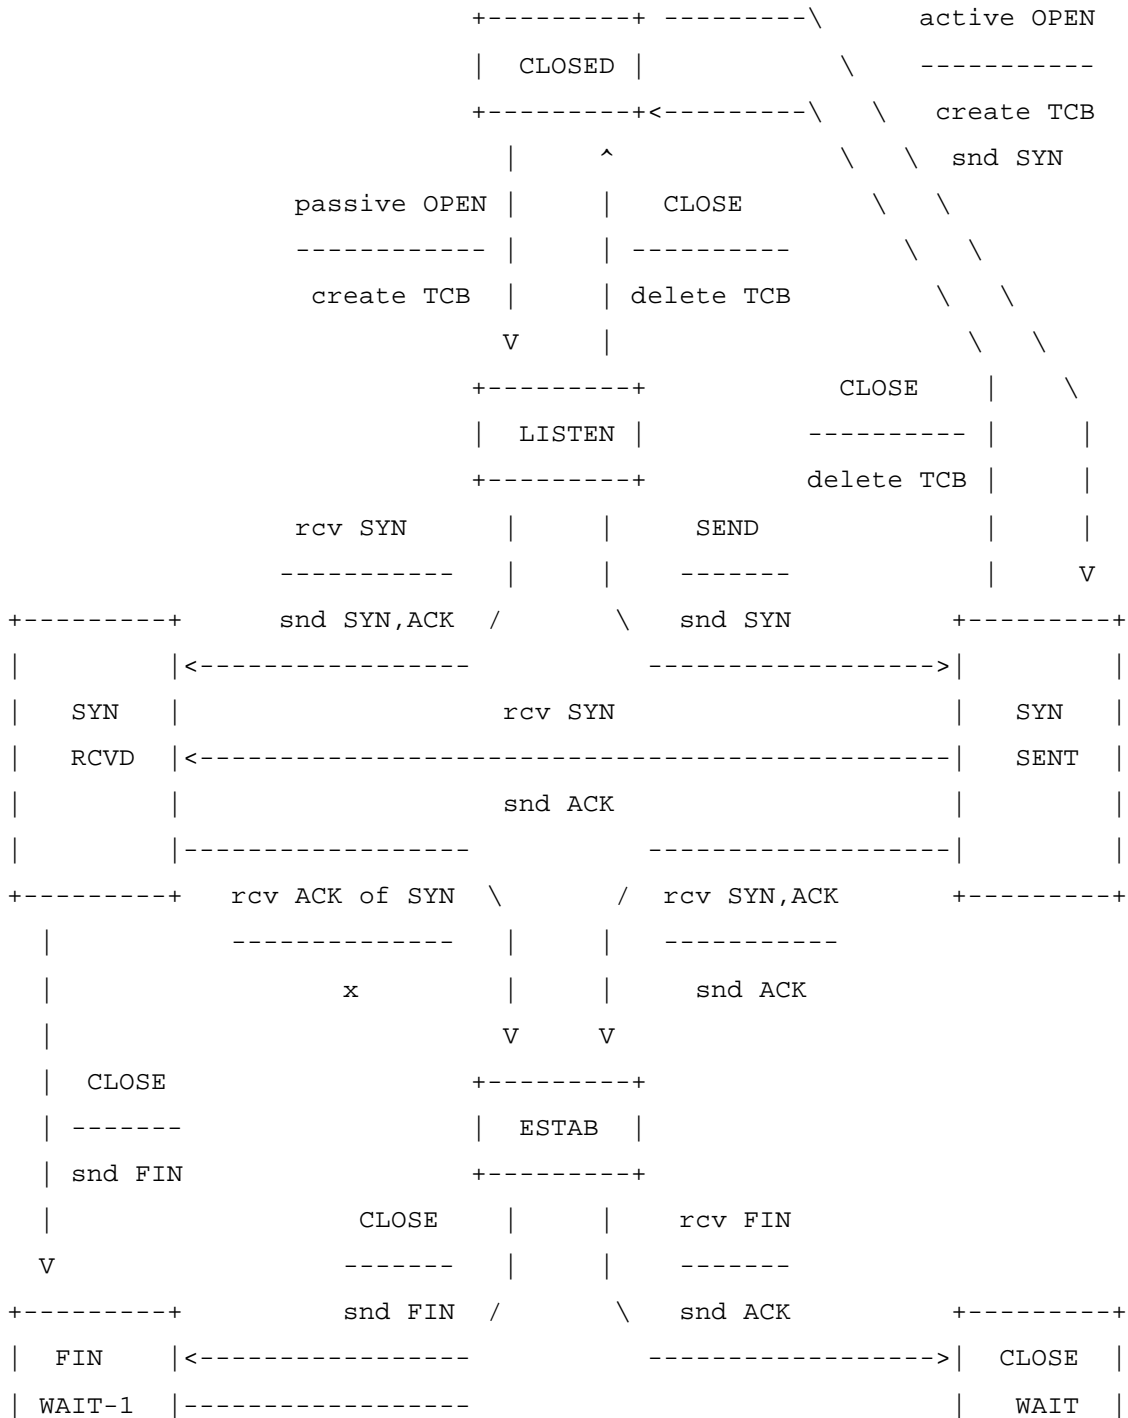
CLOSED

active OPEN
create TCB
snd SYN

passive OPEN
create TCB

CLOSE
delete TCB

LISTEN

CLOSE
delete TCB

rcv SYN
snd SYN,ACK

SEND
snd SYN

SYN RCVD

rcv SYN

snd ACK

SYN SENT

rcv ACK of SYN
x

rcv SYN,ACK
snd ACK

CLOSE
snd FIN

ESTAB

CLOSE
snd FIN

rcv FIN
snd ACK

FIN WAIT-1

CLOSE WAIT